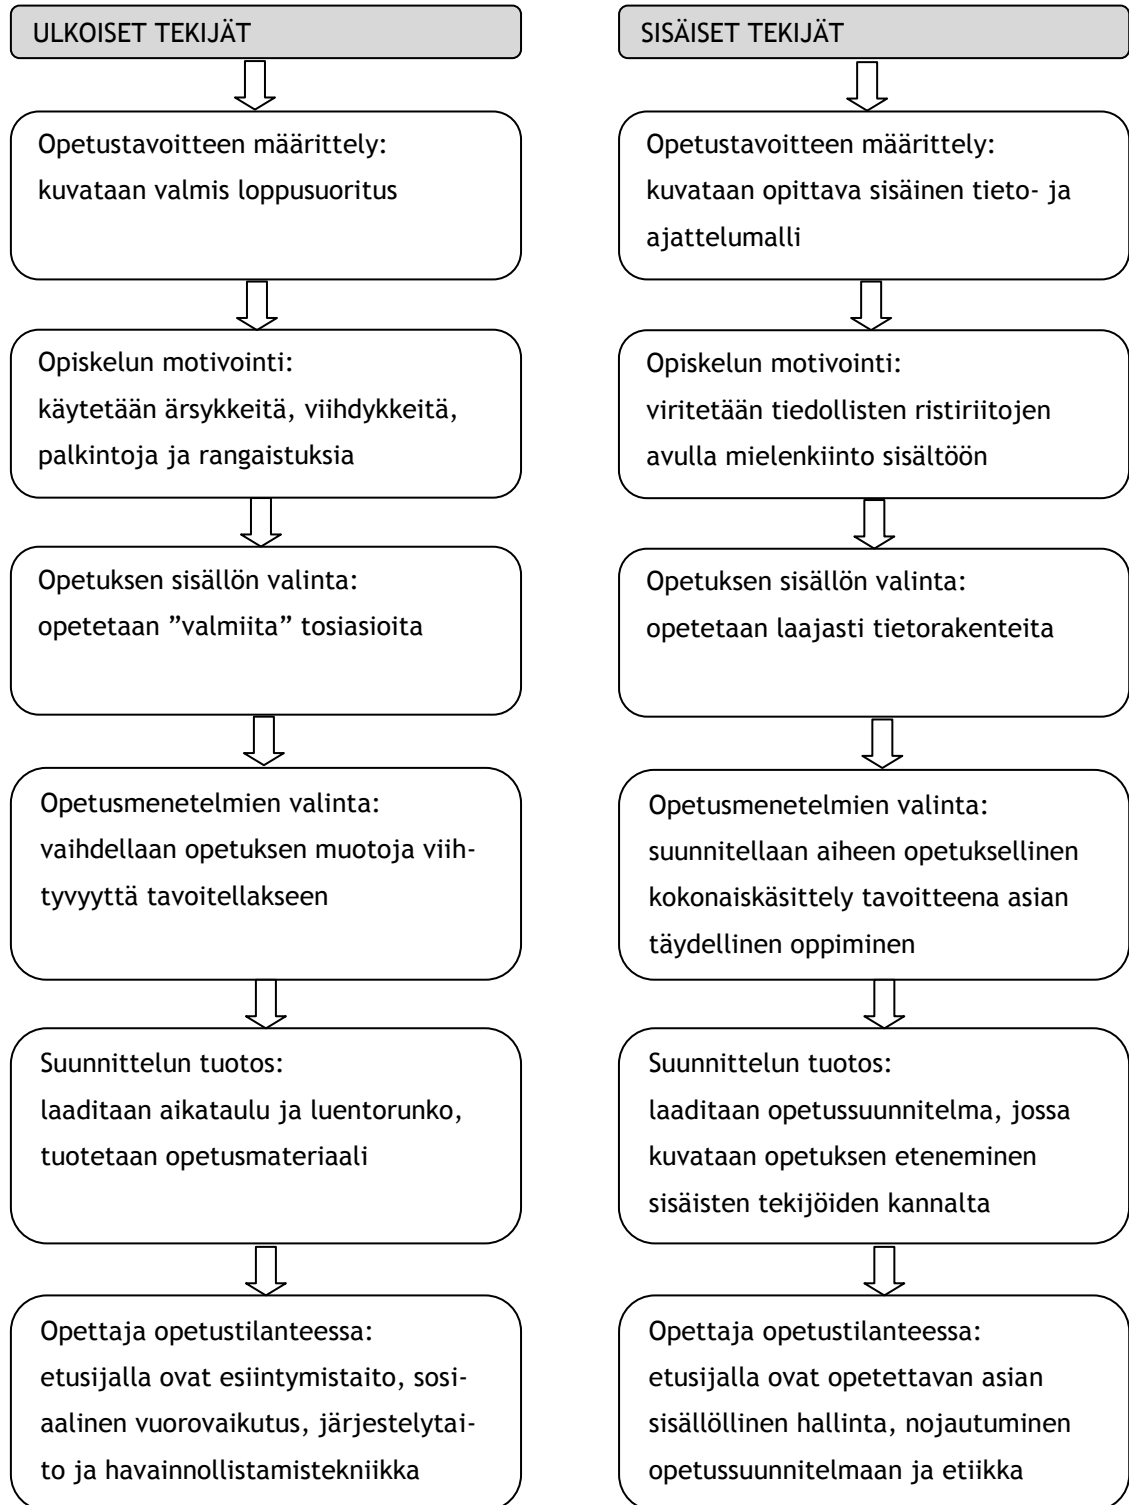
ULKOISET TEKIJÄT

Opetustavoitteen määrittely:
kuvataan valmis loppusuoritus

Opiskelun motivointi:
käytetään ärsykkeitä, viihdykkeitä, palkintoja ja rangaistuksia

Opetuksen sisällön valinta:
opetetaan "valmiita" tosiasioita

Opetusmenetelmien valinta:
vaihdellaan opetuksen muotoja viihtyvyyttä tavoitellakseen

Suunnittelun tuotos:
laaditaan aikataulu ja luentorunko, tuotetaan opetusmateriaali

Opettaja opetustilanteessa:
etusijalla ovat esiintymistaito, sosiaalinen vuorovaikutus, järjestelytaito ja havainnollistamistekniikka

SISÄISET TEKIJÄT

Opetustavoitteen määrittely:
kuvataan opittava sisäinen tieto- ja ajattelumalli

Opiskelun motivointi:
viritetään tiedollisten ristiriitojen avulla mielenkiinto sisältöön

Opetuksen sisällön valinta:
opetetaan laajasti tietorakenteita

Opetusmenetelmien valinta:
suunnitellaan aiheen opetuksellinen kokonaiskäsittely tavoitteena asian täydellinen oppiminen

Suunnittelun tuotos:
laaditaan opetussuunnitelma, jossa kuvataan opetuksen eteneminen sisäisten tekijöiden kannalta

Opettaja opetustilanteessa:
etusijalla ovat opetettavan asian sisällöllinen hallinta, nojautuminen opetussuunnitelmaan ja etiikka